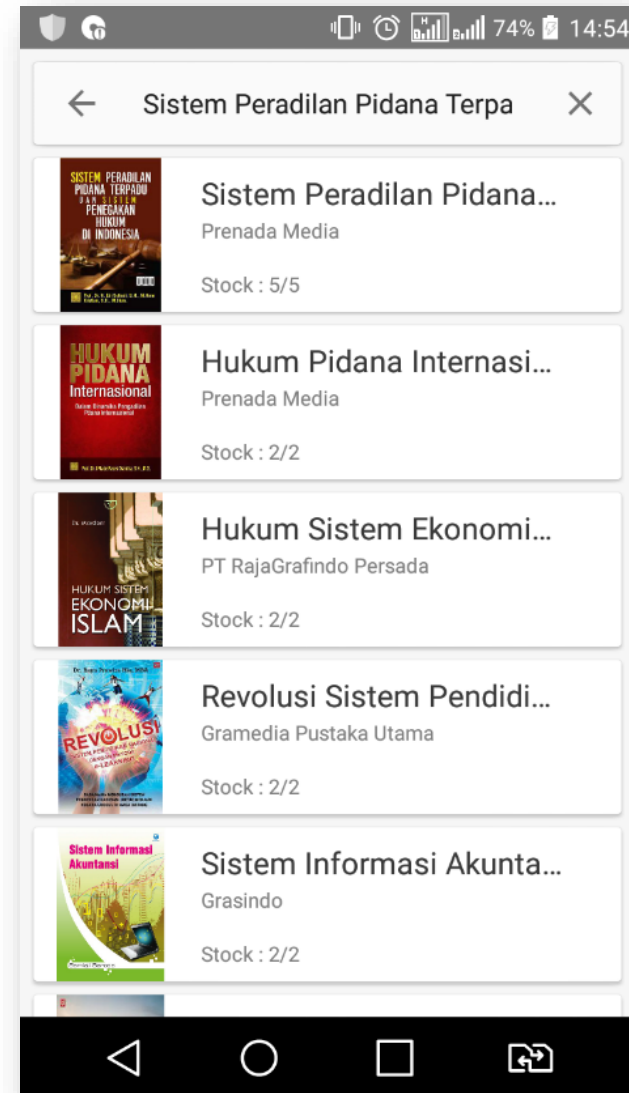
74% 14:54

Sistem Peradilan Pidana Terpa

SISTEM PERADILAN PIDANA TERPADU DAN SISTEM PENEGAKAN HUKUM DI INDONESIA

Sistem Peradilan Pidana...
Prenada Media
Stock : 5/5

HUKUM PIDANA Internasional

Hukum Pidana Internasi...
Prenada Media
Stock : 2/2

HUKUM SISTEM EKONOMI ISLAM

Hukum Sistem Ekonomi...
PT RajaGrafindo Persada
Stock : 2/2

REVOLUSI

Revolusi Sistem Pendidi...
Gramedia Pustaka Utama
Stock : 2/2

Sistem Informasi Akuntansi

Sistem Informasi Akunta...
Grasindo
Stock : 2/2